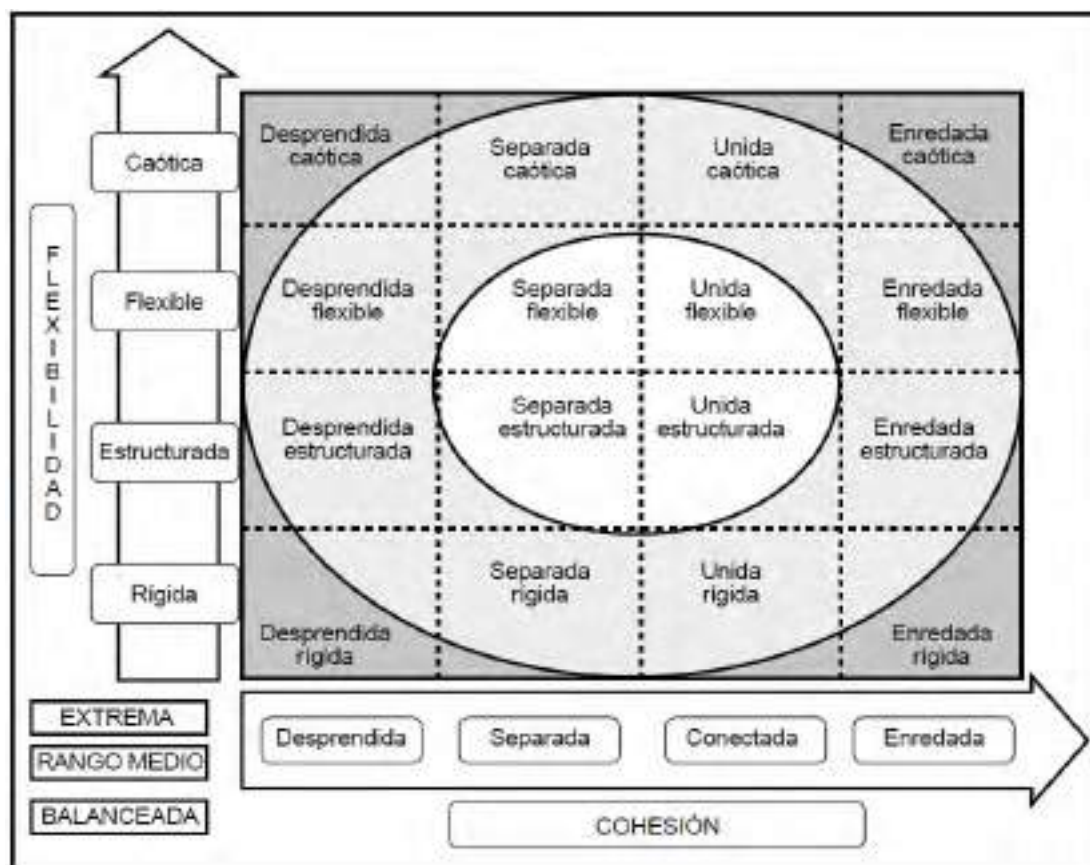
FLEXIBILIDAD

Caótica

Flexible

Estructurada

Rígida

| Desprendida caótica | Separada caótica | Unida caótica | Enredada caótica |
|---|---|---|---|
| Desprendida flexible | Separada flexible | Unida flexible | Enredada flexible |
| Desprendida estructurada | Separada estructurada | Unida estructurada | Enredada estructurada |
| Desprendida rígida | Separada rígida | Unida rígida | Enredada rígida |

EXTREMA

RANGO MEDIO

BALANCEADA

Desprendida

Separada

Conectada

Enredada

COHESIÓN